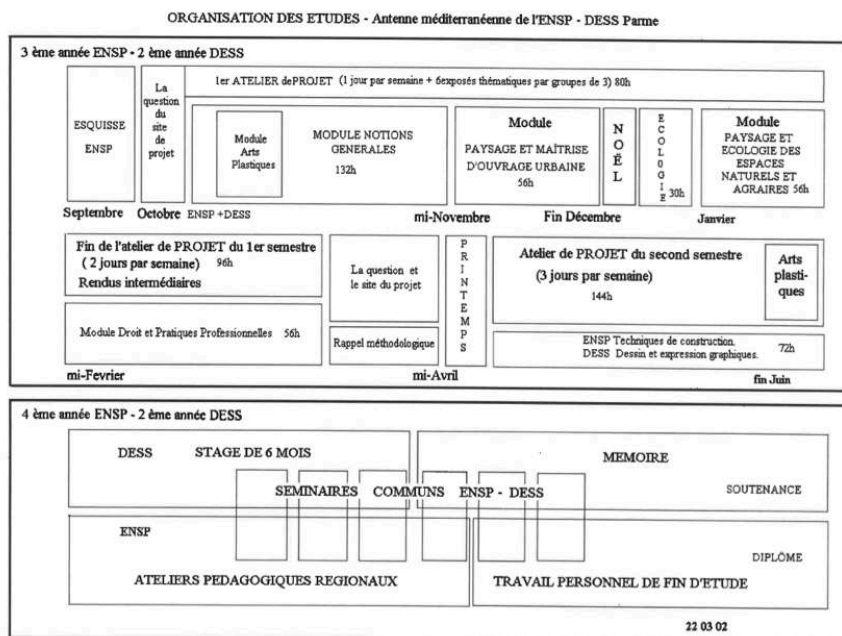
ORGANISATION DES ETUDES - Antenne méditerranéenne de l'ENSP - DESS Parme

3 ème année ENSP - 2 ème année DESS

ESQUISSE ENSP

La question du site de projet

1er ATELIER dePROJET (1 jour par semaine + 6exposés thématiques par groupes de 3) 80h

Module Arts Plastiques

MODULE NOTIONS GENERALES 132h

Module PAYSAGE ET MAITRISE D'OUVRAGE URBAINE 56h

N O Ë L

E C O L O G I E 30h

Module PAYSAGE ET ECOLOGIE DES ESPACES NATURELS ET AGRAIRES 56h

Septembre Octobre ENSP +DESS mi-Novembre Fin Décembre Janvier

Fin de l'atelier de PROJET du 1er semestre ( 2 jours par semaine) 96h Rendus intermédiaires

La question et le site du projet

P R I N T E M P S

Atelier de PROJET du second semestre (3 jours par semaine) 144h

Arts plasti-ques

Module Droit et Pratiques Professionnelles 56h

Rappel méthodologique

ENSP Techniques de construction. DESS Dessin et expression graphiques. 72h

mi-Fevrier mi-Avril fin Juin

4 ème année ENSP - 2 ème année DESS

DESS STAGE DE 6 MOIS

MEMOIRE

SEMINAIRES COMMUNS ENSP - DESS

SOUTENANCE

ENSP

DIPLOME

ATELIERS PEDAGOGIQUES REGIONAUX

TRAVAIL PERSONNEL DE FIN D'ETUDE

22 03 02